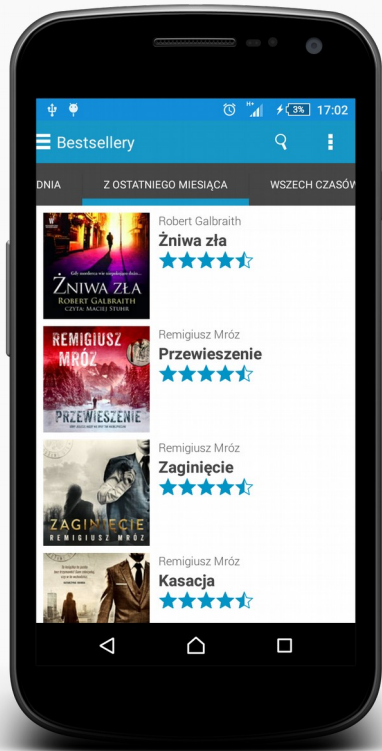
H+ 3% 17:02

Bestsellery

DNIA | Z OSTATNIEGO MIESIĄCA | WSZECH CZASÓW

Gdy morderca nie zatrzymuje działo...
ŻNIWA ZŁA
ROBERT GALBRAITH
CZYTA: MACIEJ STUHR

Robert Galbraith
Żniwa zła

REMIGIUSZ MRÓZ
PRZEWIESZENIE

Remigiusz Mróz
Przewieszenie

ZAGINIĘCIE
REMIGIUSZ MRÓZ

Remigiusz Mróz
Zaginięcie

Remigiusz Mróz
Kasacja